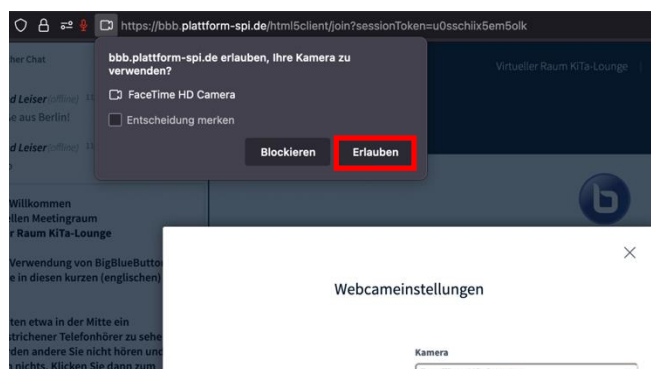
https://bbb.plattform-spi.de/html5client/join?sessionToken=u0sschiix5em5olk

bbb.plattform-spi.de erlauben, Ihre Kamera zu verwenden?

FaceTime HD Camera

Entscheidung merken

Blockieren

Erlauben

her Chat

d Leiser (offline)

e aus Berlin!

d Leiser (offline)

Willkommen
llen Meetingraum
r Raum KiTa-Lounge

Verwendung von BigBlueButto
e in diesen kurzen (englischen)

ten etwa in der Mitte ein
trichener Telefonhörer zu sehe
rden andere Sie nicht hören und
n nichts. Klicken Sie dann zum

Virtueller Raum KiTa-Lounge

Webcameinstellungen

Kamera